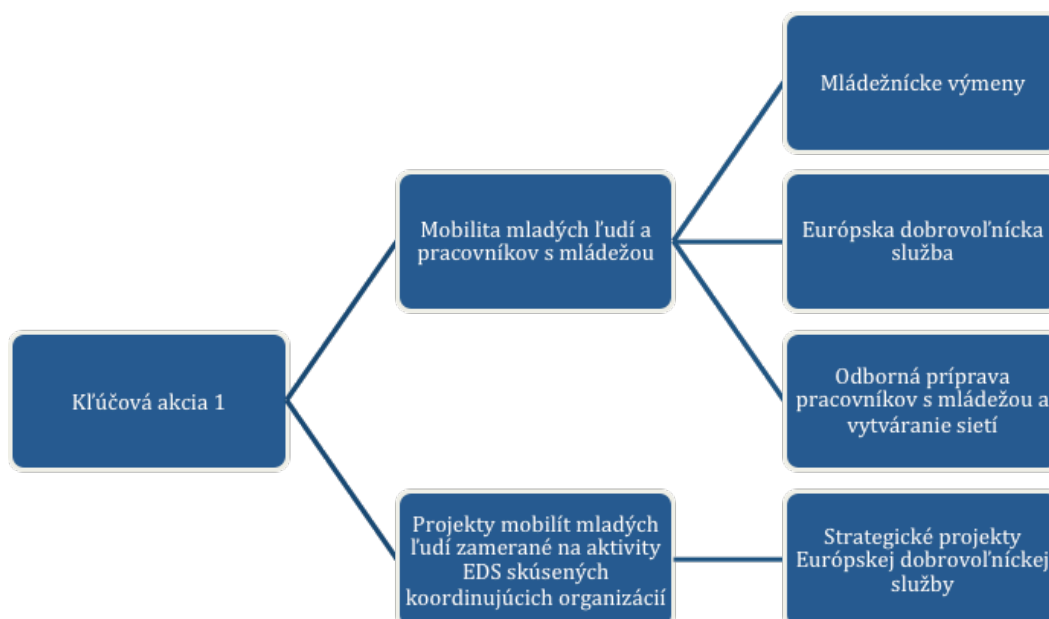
Kľúčová akcia 1

Mobilita mladých ľudí a pracovníkov s mládežou

Mládežnícke výmeny

Európska dobrovoľnícka služba

Odborná príprava pracovníkov s mládežou a vytváranie sietí

Projekty mobilít mladých ľudí zamerané na aktivity EDS skúsených koordinujúcich organizácií

Strategické projekty Európskej dobrovoľníckej služby